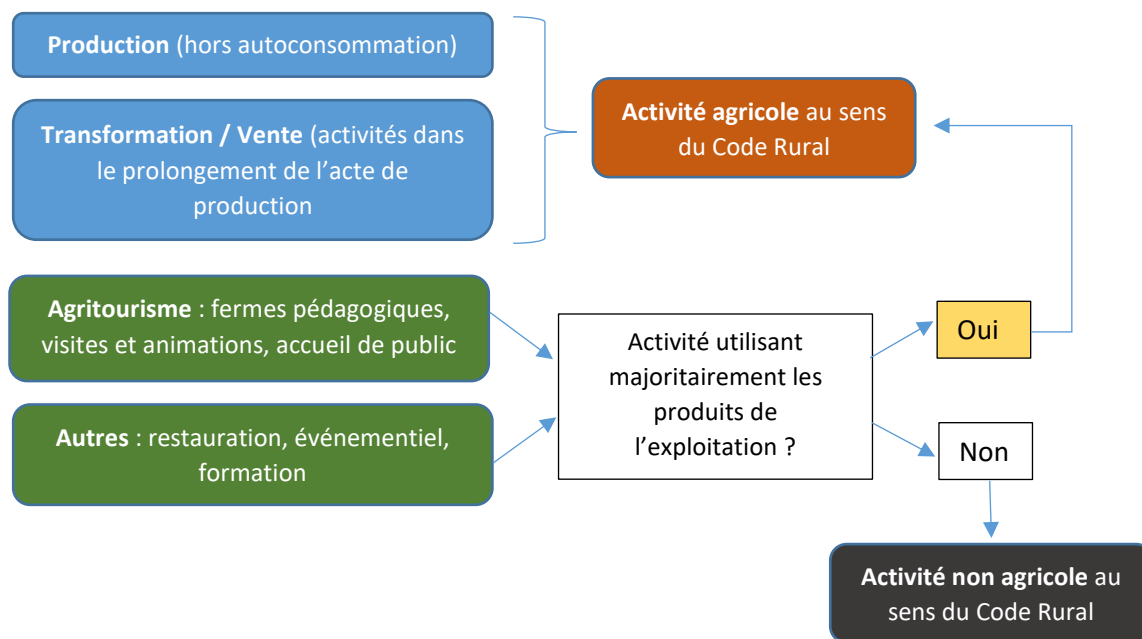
**Production** (hors autoconsommation)

**Transformation / Vente** (activités dans le prolongement de l'acte de production

**Activité agricole** au sens du Code Rural

**Agritourisme** : fermes pédagogiques, visites et animations, accueil de public

**Autres** : restauration, événementiel, formation

Activité utilisant majoritairement les produits de l'exploitation ?

Oui

Non

**Activité non agricole** au sens du Code Rural